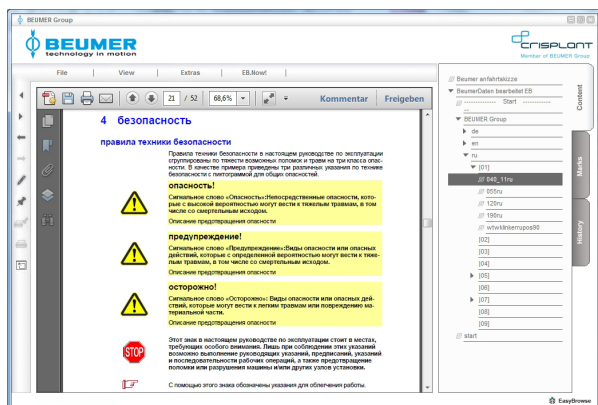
BEUMER Group

BEUMER
technology in motion

CRISPLANT
Member of BEUMER Group

File
View
Extras
EB.Now!

21 / 52
68,6%
Kommentar
Freigeben

4 безопасность

правила техники безопасности

Правила техники безопасности в настоящем руководстве по эксплуатации сгруппированы по тяжести возможных поломок и травм на три класса опасности. В качестве примера приведены три различных указания по технике безопасности с пиктограммой для общих опасностей.

опасность!
Сигнальное слово «Опасность»:Непосредственные опасности, которые с высокой вероятностью могут вести к тяжелым травмам, в том числе со смертельным исходом.
Описание предотвращения опасности

предупреждение!
Сигнальное слово «Предупреждение»:Виды опасности или опасных действий, которые с определенной вероятностью могут вести к тяжелым травмам, в том числе со смертельным исходом.
Описание предотвращения опасности

осторожно!
Сигнальное слово «Осторожно»: Виды опасности или опасных действий, которые могут вести к легким травмам или повреждению материальной части.
Описание предотвращения опасности

STOP
Этот знак в настоящем руководстве по эксплуатации стоит в местах, требующих особого внимания. Лишь при соблюдении этих указаний возможно выполнение руководящих указаний, предписаний, указаний и последовательности рабочих операций, а также предотвращение поломки или разрушения машины и/или других узлов установки.

С помощью этого знака обозначены указания для облегчения работы.

Beumer anfahrtskizze
BeumerDaten bearbeitet EB
Start
BEUMER Group
de
en
ru
[01]
040_11ru
055ru
120ru
190ru
wtwklinkerupos90
[02]
[03]
[04]
[05]
[06]
[07]
[08]
[09]
start

Content
Marks
History

EasyBrowse